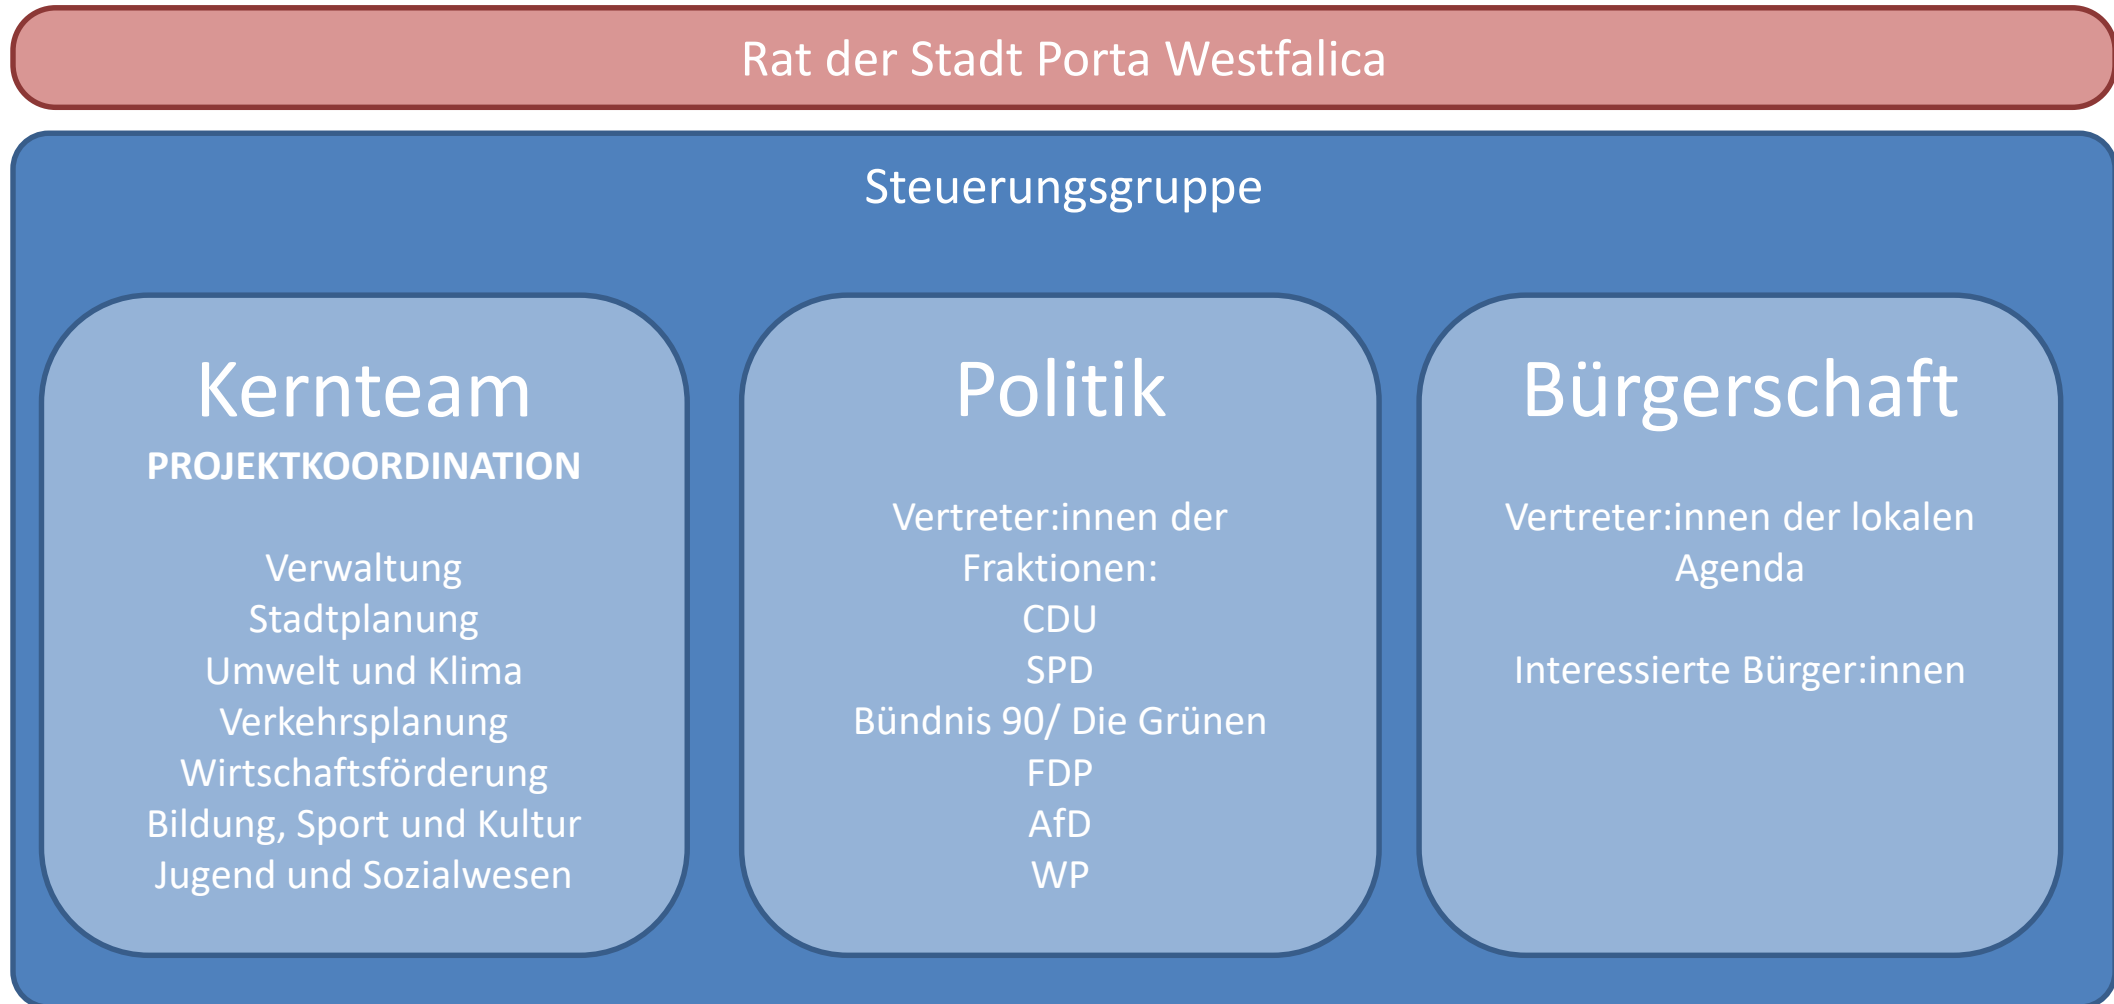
Rat der Stadt Porta Westfalica

Steuerungsgruppe

Kernteam
PROJEKTKOORDINATION

Verwaltung
Stadtplanung
Umwelt und Klima
Verkehrsplanung
Wirtschaftsförderung
Bildung, Sport und Kultur
Jugend und Sozialwesen

Politik

Vertreter:innen der Fraktionen:
CDU
SPD
Bündnis 90/ Die Grünen
FDP
AfD
WP

Bürgerschaft

Vertreter:innen der lokalen Agenda

Interessierte Bürger:innen